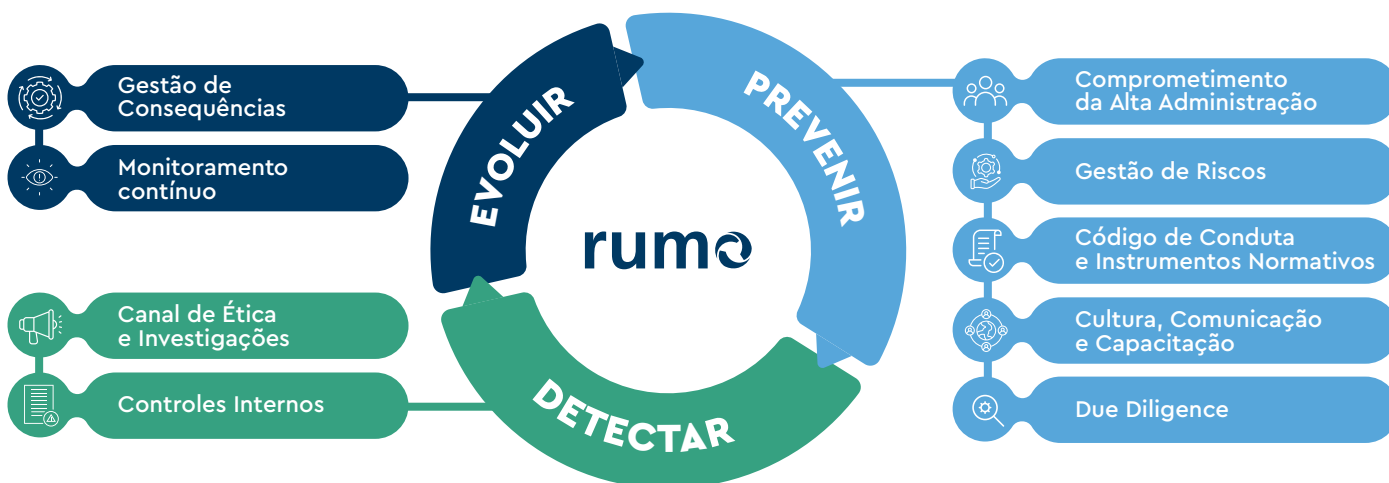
Gestão de Consequências

Monitoramento contínuo

Canal de Ética e Investigações

Controles Internos

EVOLUIR

PREVENIR

DETECTAR

rumo

Comprometimento da Alta Administração

Gestão de Riscos

Código de Conduta e Instrumentos Normativos

Cultura, Comunicação e Capacitação

Due Diligence